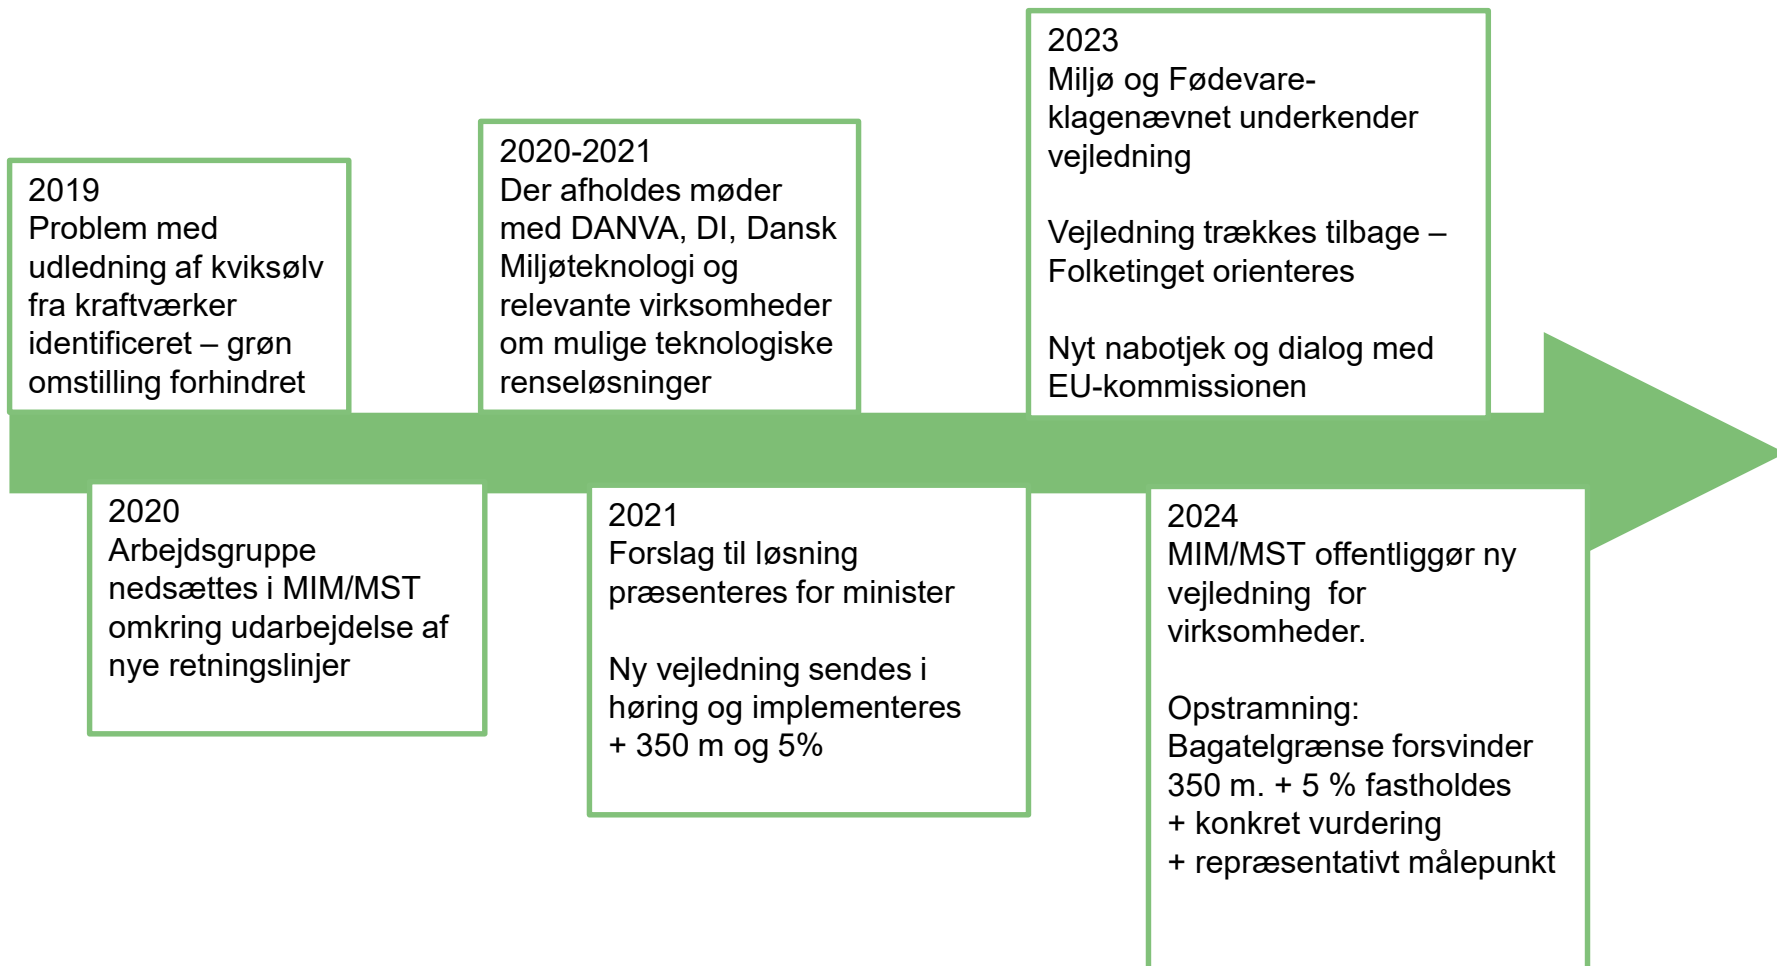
2019
Problem med udledning af kviksølv fra kraftværker identificeret – grøn omstilling forhindret

2020
Arbejdsgruppe nedsættes i MIM/MST omkring udarbejdelse af nye retningslinjer

2020-2021
Der afholdes møder med DANVA, DI, Dansk Miljøteknologi og relevante virksomheder om mulige teknologiske renseløsninger

2021
Forslag til løsning præsenteres for minister

Ny vejledning sendes i høring og implementeres
+ 350 m og 5%

2023
Miljø og Fødevare-klagenævnet underkender vejledning

Vejledning trækkes tilbage – Folketinget orienteres

Nyt nabotjek og dialog med EU-kommissionen

2024
MIM/MST offentliggør ny vejledning for virksomheder.

Opstramning:
Bagatelgrænse forsvinder
350 m. + 5 % fastholdes
+ konkret vurdering
+ repræsentativt målepunkt